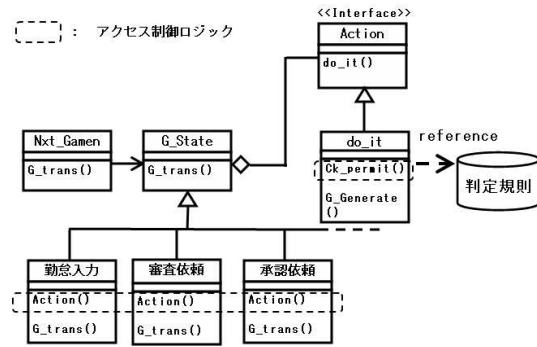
: アクセス制御ロジック

<<Interface>>
Action
do_it()

Nxt_Gamen
G_trans()

G_State
G_trans()

do_it
Ck_permit()
G_Generate()

reference

判定規則

勤怠入力
Action()
G_trans()

審査依頼
Action()
G_trans()

承認依頼
Action()
G_trans()